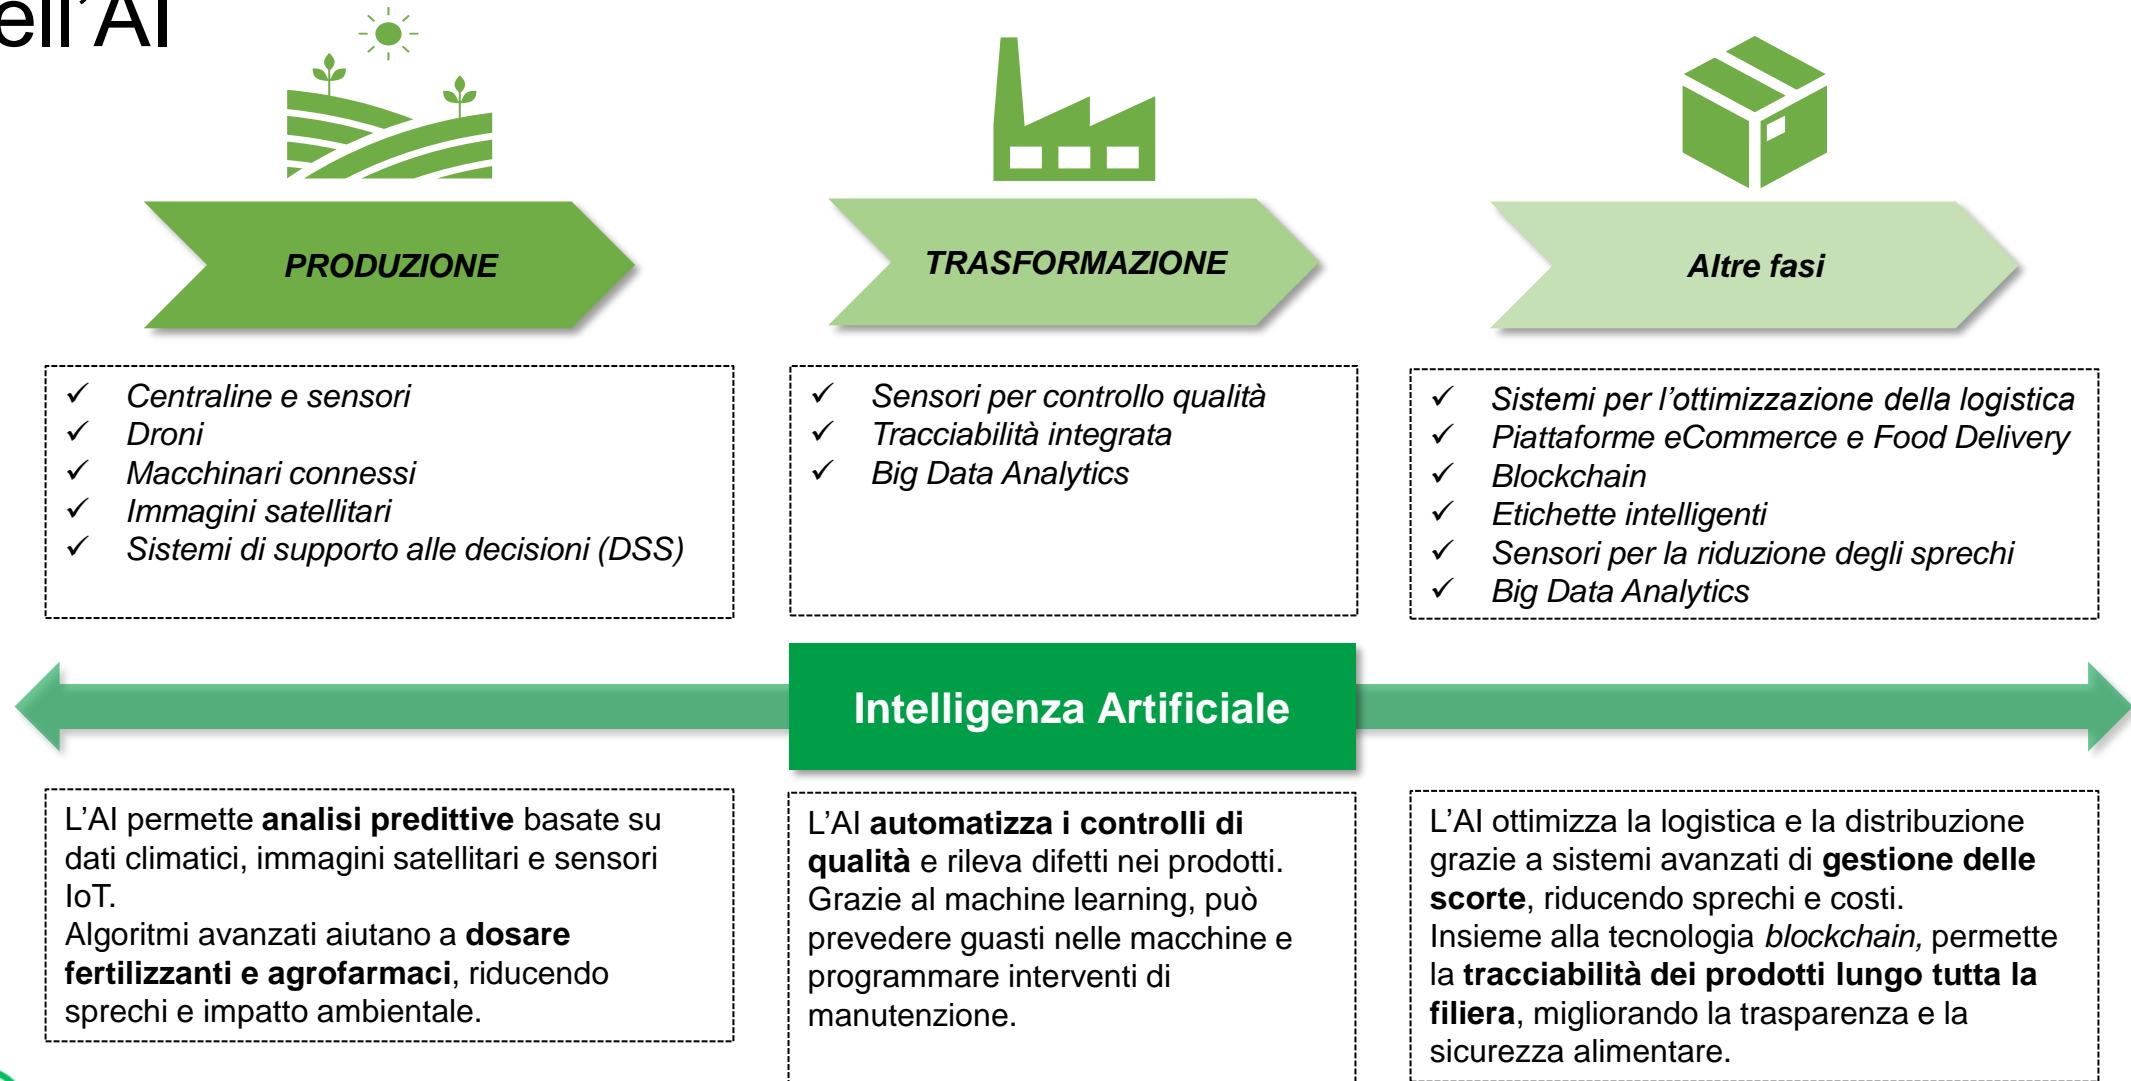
ell'AI

PRODUZIONE

TRASFORMAZIONE

Altre fasi

✓ Centraline e sensori
✓ Droni
✓ Macchinari connessi
✓ Immagini satellitari
✓ Sistemi di supporto alle decisioni (DSS)

✓ Sensori per controllo qualità
✓ Tracciabilità integrata
✓ Big Data Analytics

✓ Sistemi per l'ottimizzazione della logistica
✓ Piattaforme eCommerce e Food Delivery
✓ Blockchain
✓ Etichette intelligenti
✓ Sensori per la riduzione degli sprechi
✓ Big Data Analytics

Intelligenza Artificiale

L'AI permette **analisi predittive** basate su dati climatici, immagini satellitari e sensori IoT.
Algoritmi avanzati aiutano a **dosare fertilizzanti e agrofarmaci**, riducendo sprechi e impatto ambientale.

L'AI **automatizza i controlli di qualità** e rileva difetti nei prodotti. Grazie al machine learning, può prevedere guasti nelle macchine e programmare interventi di manutenzione.

L'AI ottimizza la logistica e la distribuzione grazie a sistemi avanzati di **gestione delle scorte**, riducendo sprechi e costi.
Insieme alla tecnologia *blockchain,* permette la **tracciabilità dei prodotti lungo tutta la filiera**, migliorando la trasparenza e la sicurezza alimentare.